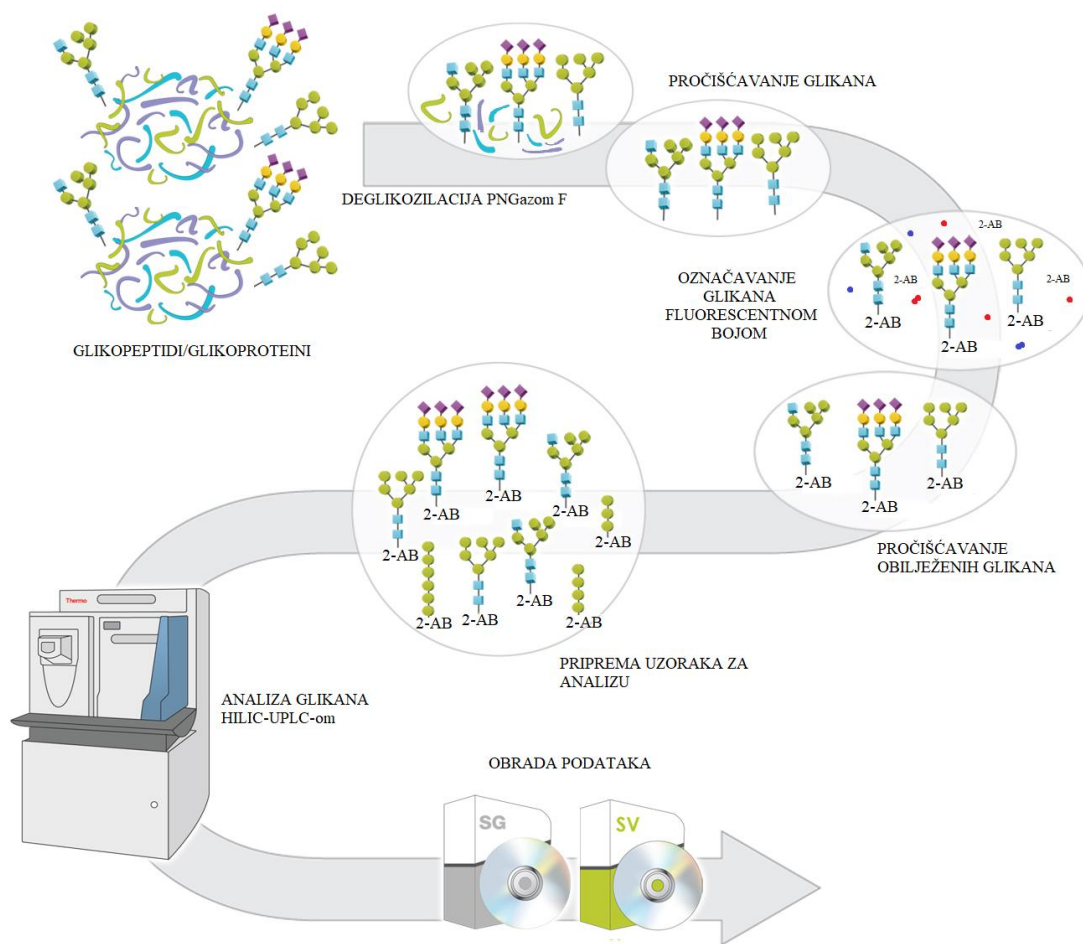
GLIKOPEPTIDI/GLIKOPROTEINI

DEGLIKOZILACIJA PNGazom F

PROČIŠĆAVANJE GLIKANA

OZNAČAVANJE GLIKANA FLUORESCENTNOM BOJOM

2-AB
2-AB
2-AB
2-AB
2-AB
2-AB

PROČIŠĆAVANJE OBILJEŽENIH GLIKANA

2-AB
2-AB
2-AB

2-AB
2-AB
2-AB
2-AB
2-AB
2-AB
2-AB
2-AB
2-AB
2-AB

PRIPREMA UZORAKA ZA ANALIZU

Thermo

ANALIZA GLIKANA HILIC-UPLC-om

OBRADA PODATAKA

SG
SV